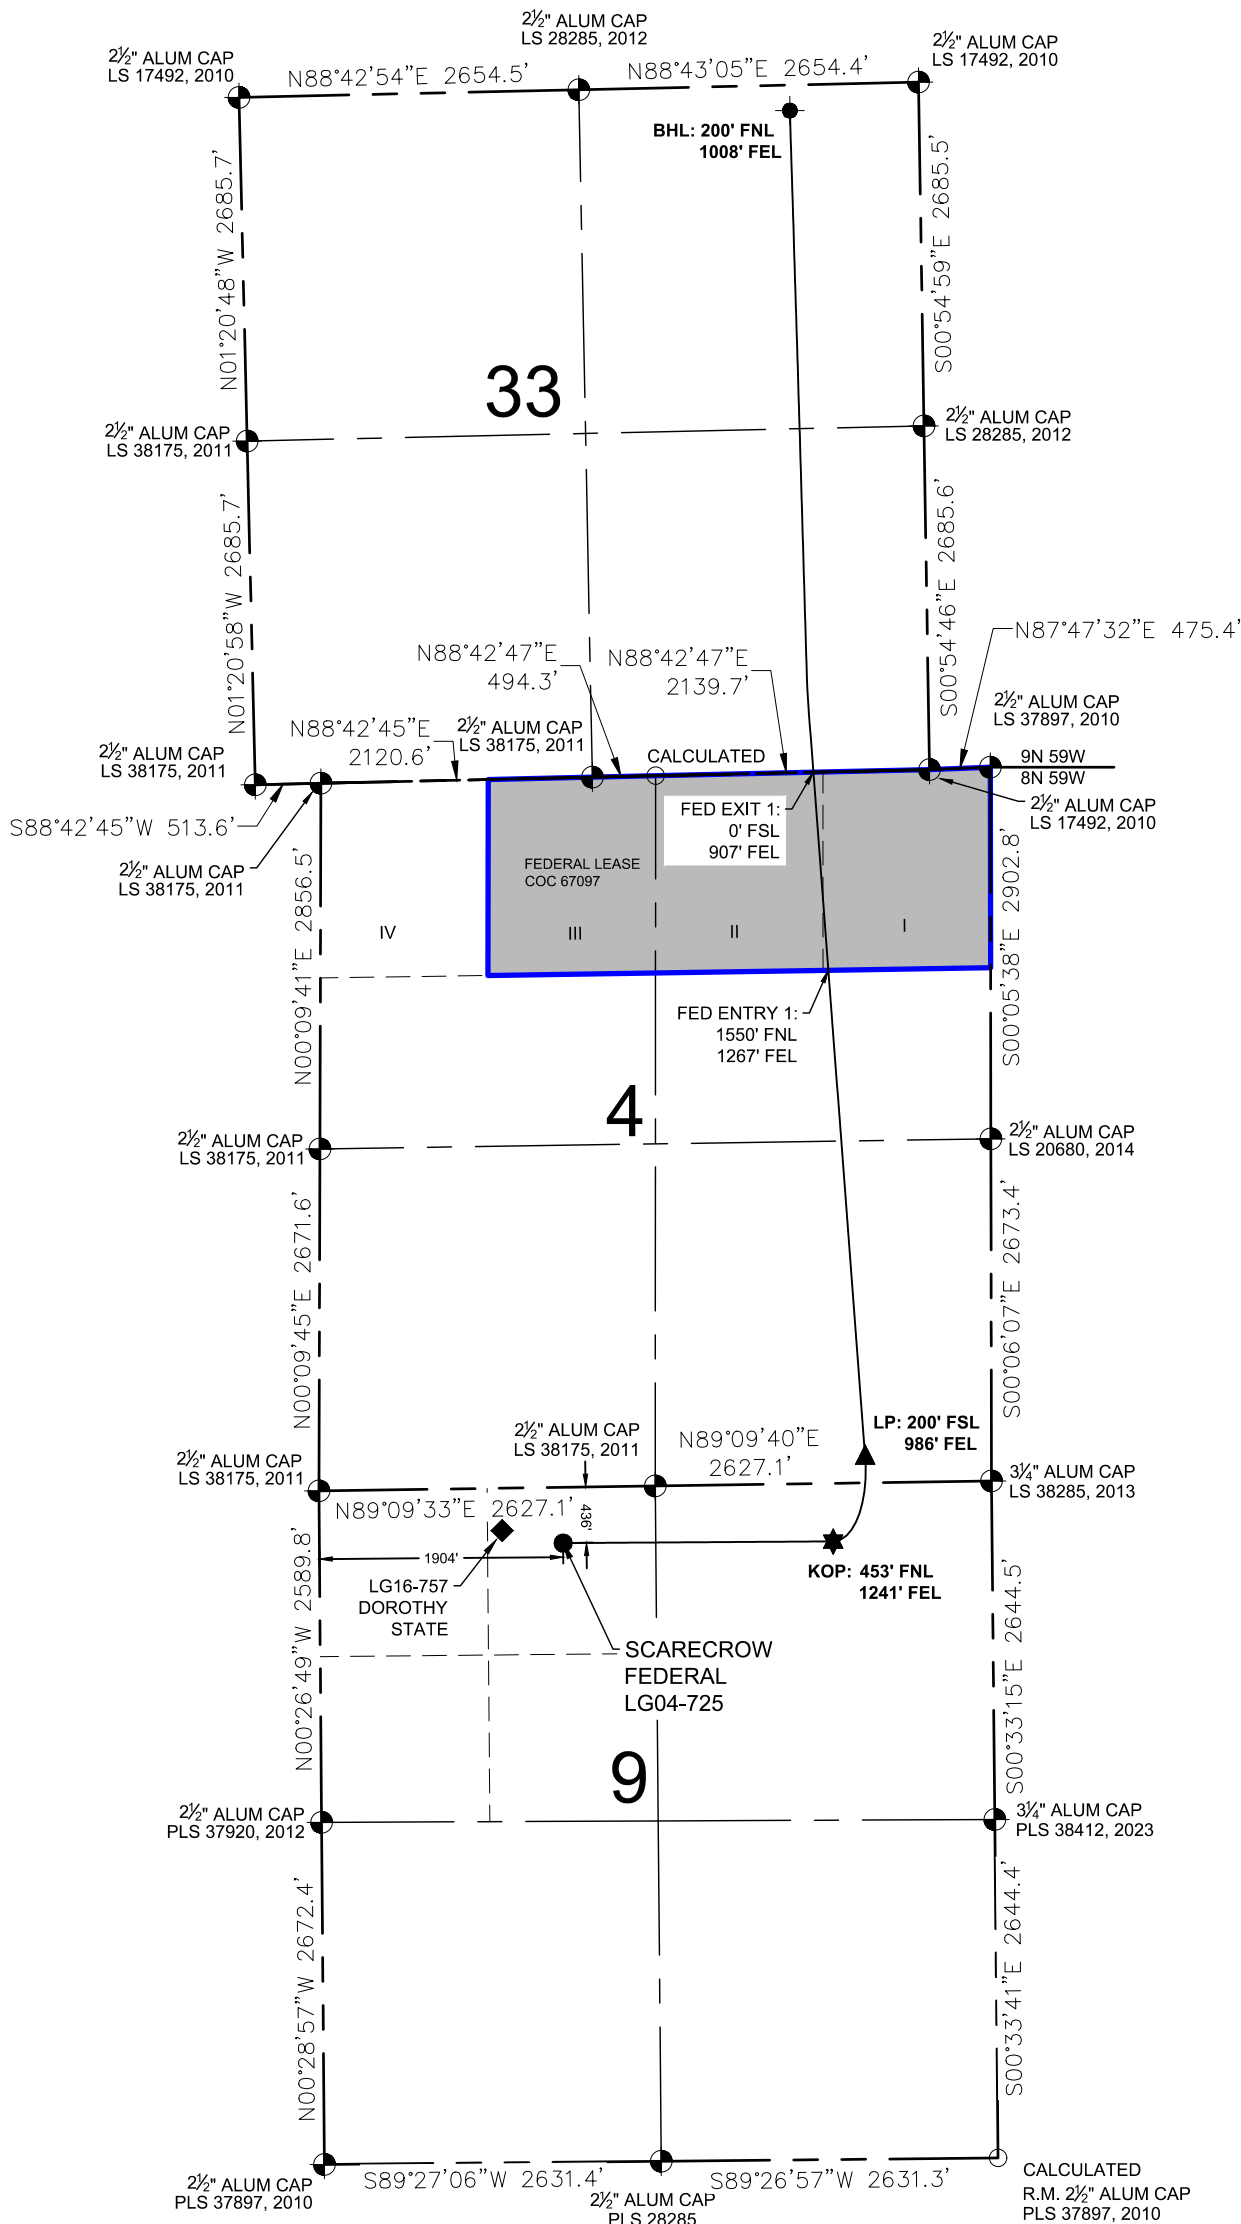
2½" ALUM CAP
LS 28285, 2012

2½" ALUM CAP
LS 17492, 2010

N88°42'54"E 2654.5'

N88°43'05"E 2654.4'

2½" ALUM CAP
LS 17492, 2010

BHL: 200' FNL
1008' FEL

N01°20'48"W 2685.7'

S00°54'59"E 2685.5'

33

2½" ALUM CAP
LS 38175, 2011

2½" ALUM CAP
LS 28285, 2012

N01°20'58"W 2685.7'

S00°54'46"E 2685.6'

N88°42'47"E
494.3'

N88°42'47"E
2139.7'

N87°47'32"E 475.4'

2½" ALUM CAP
LS 37897, 2010

N88°42'45"E
2120.6'

2½" ALUM CAP
LS 38175, 2011

2½" ALUM CAP
LS 38175, 2011

CALCULATED

9N 59W
8N 59W

2½" ALUM CAP
LS 17492, 2010

FED EXIT 1:
0' FSL
907' FEL

S88°42'45"W 513.6'

FEDERAL LEASE
COC 67097

2½" ALUM CAP
LS 38175, 2011

N00°09'41"E 2856.5'

S00°05'38"E 2902.8'

IV

III

II

I

FED ENTRY 1:
1550' FNL
1267' FEL

4

2½" ALUM CAP
LS 38175, 2011

2½" ALUM CAP
LS 20680, 2014

N00°09'45"E 2671.6'

S00°06'07"E 2673.4'

2½" ALUM CAP
LS 38175, 2011

N89°09'40"E
2627.1'

LP: 200' FSL
986' FEL

2½" ALUM CAP
LS 38175, 2011

3¼" ALUM CAP
LS 38285, 2013

N89°09'33"E 2627.1'

436'

1904'

KOP: 453' FNL
1241' FEL

N00°26'49"W 2589.8'

LG16-757
DOROTHY
STATE

SCARECROW
FEDERAL
LG04-725

S00°33'15"E 2644.5'

9

2½" ALUM CAP
PLS 37920, 2012

3¼" ALUM CAP
PLS 38412, 2023

N00°28'57"W 2672.4'

S00°33'41"E 2644.4'

2½" ALUM CAP
PLS 37897, 2010

S89°27'06"W 2631.4'

S89°26'57"W 2631.3'

CALCULATED
R.M. 2½" ALUM CAP
PLS 37897, 2010

2½" ALUM CAP
PLS 28285